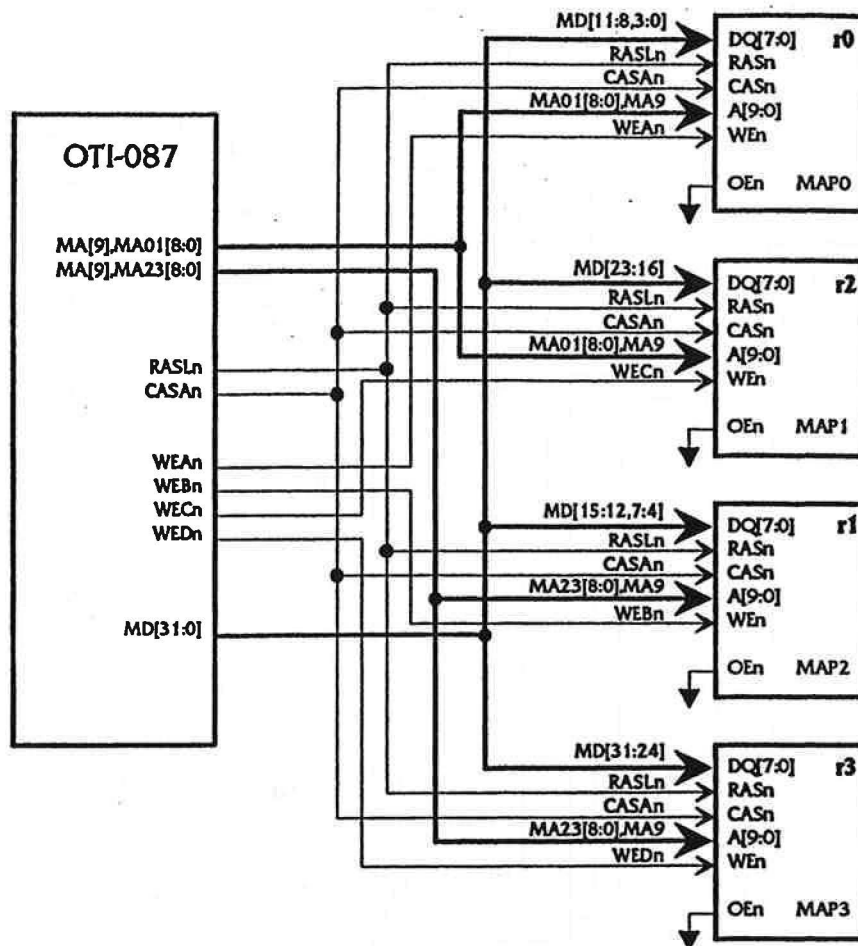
OTI-087

MA[9],MA01[8:0]
MA[9],MA23[8:0]

RASLn
CASAn

WEAn
WEBn
WECn
WEDn

MD[31:0]

MD[11:8,3:0]
RASLn
CASAn
MA01[8:0],MA9
WEAn

DQ[7:0] r0
RASn
CASn
A[9:0]
WEn
OEn MAP0

MD[23:16]
RASLn
CASAn
MA01[8:0],MA9
WECn

DQ[7:0] r2
RASn
CASn
A[9:0]
WEn
OEn MAP1

MD[15:12,7:4]
RASLn
CASAn
MA23[8:0],MA9
WEBn

DQ[7:0] r1
RASn
CASn
A[9:0]
WEn
OEn MAP2

MD[31:24]
RASLn
CASAn
MA23[8:0],MA9
WEDn

DQ[7:0] r3
RASn
CASn
A[9:0]
WEn
OEn MAP3